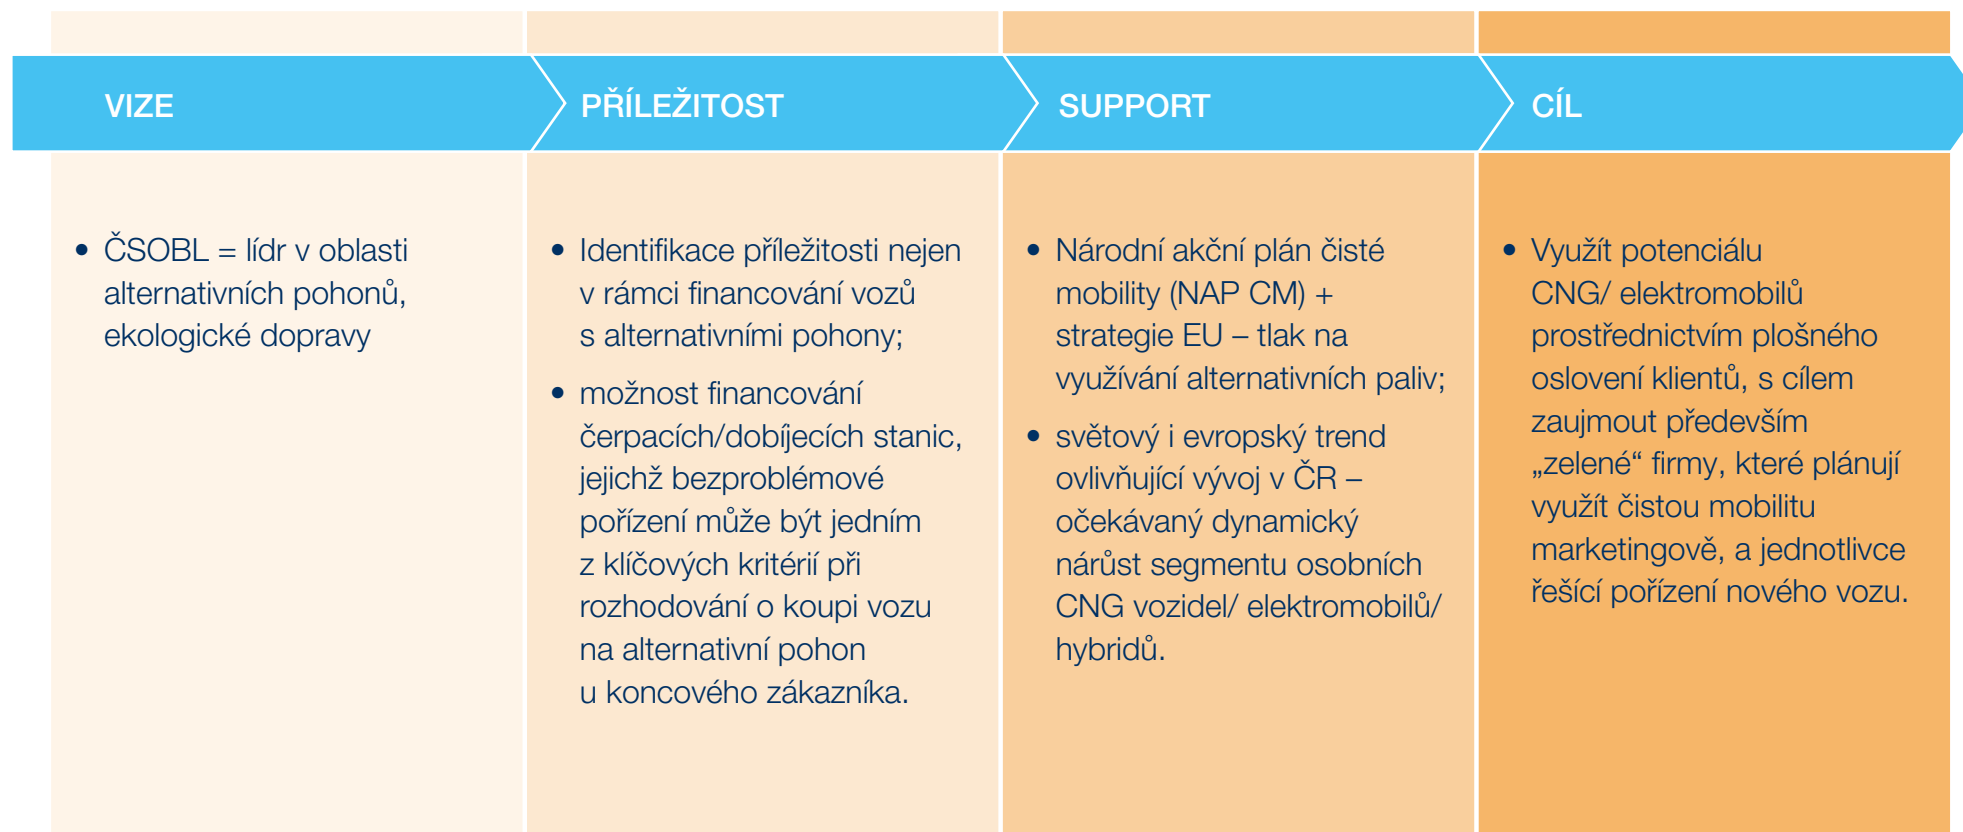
VIZE

• ČSOBL = lídr v oblasti alternativních pohonů, ekologické dopravy

PŘÍLEŽITOST

• Identifikace příležitosti nejen v rámci financování vozů s alternativními pohony;

• možnost financování čerpacích/dobíjecích stanic, jejichž bezproblémové pořízení může být jedním z klíčových kritérií při rozhodování o koupi vozu na alternativní pohon u koncového zákazníka.

SUPPORT

• Národní akční plán čisté mobility (NAP CM) + strategie EU – tlak na využívání alternativních paliv;

• světový i evropský trend ovlivňující vývoj v ČR – očekávaný dynamický nárůst segmentu osobních CNG vozidel/ elektromobilů/ hybridů.

CÍL

• Využít potenciálu CNG/ elektromobilů prostřednictvím plošného oslovení klientů, s cílem zaujmout především „zelené“ firmy, které plánují využít čistou mobilitu marketingově, a jednotlivce řešící pořízení nového vozu.